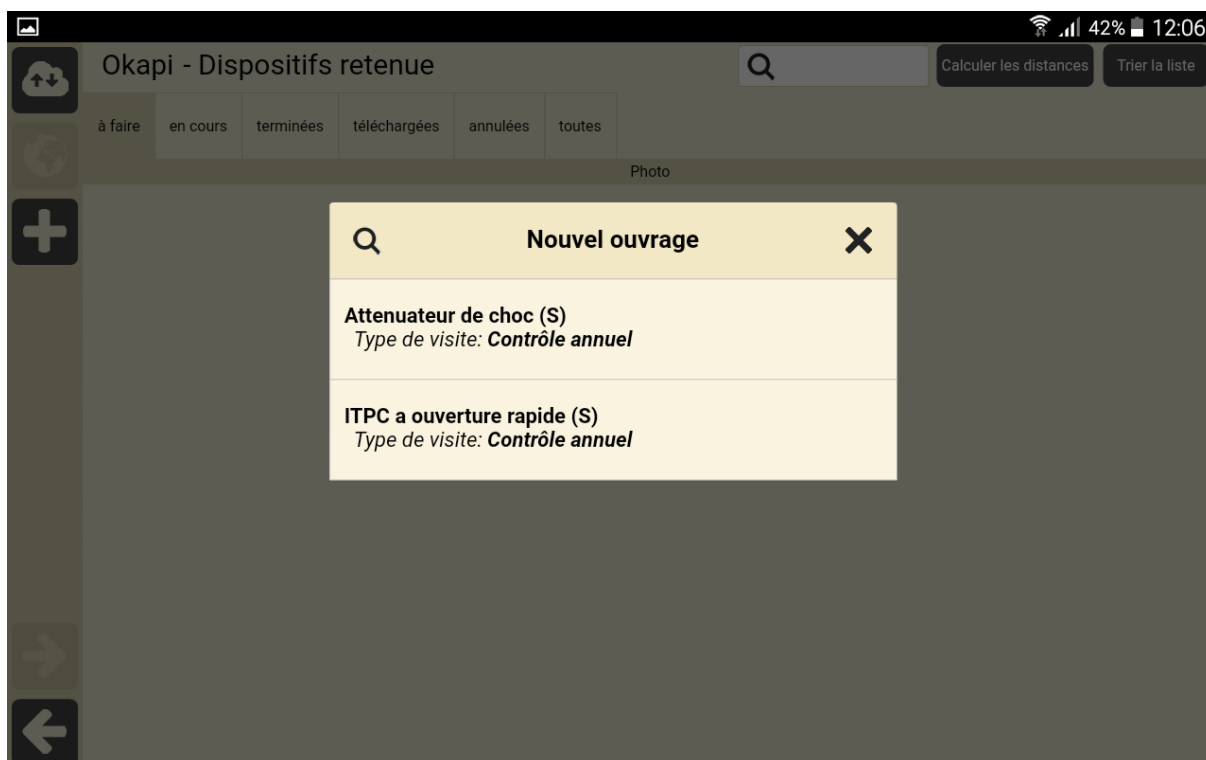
42% 12:06

Okapi - Dispositifs retenue

Calculer les distances

Trier la liste

à faire | en cours | terminées | téléchargées | annulées | toutes

Photo

Nouvel ouvrage

Attenuateur de choc (S)
Type de visite: **Contrôle annuel**

ITPC a ouverture rapide (S)
Type de visite: **Contrôle annuel**